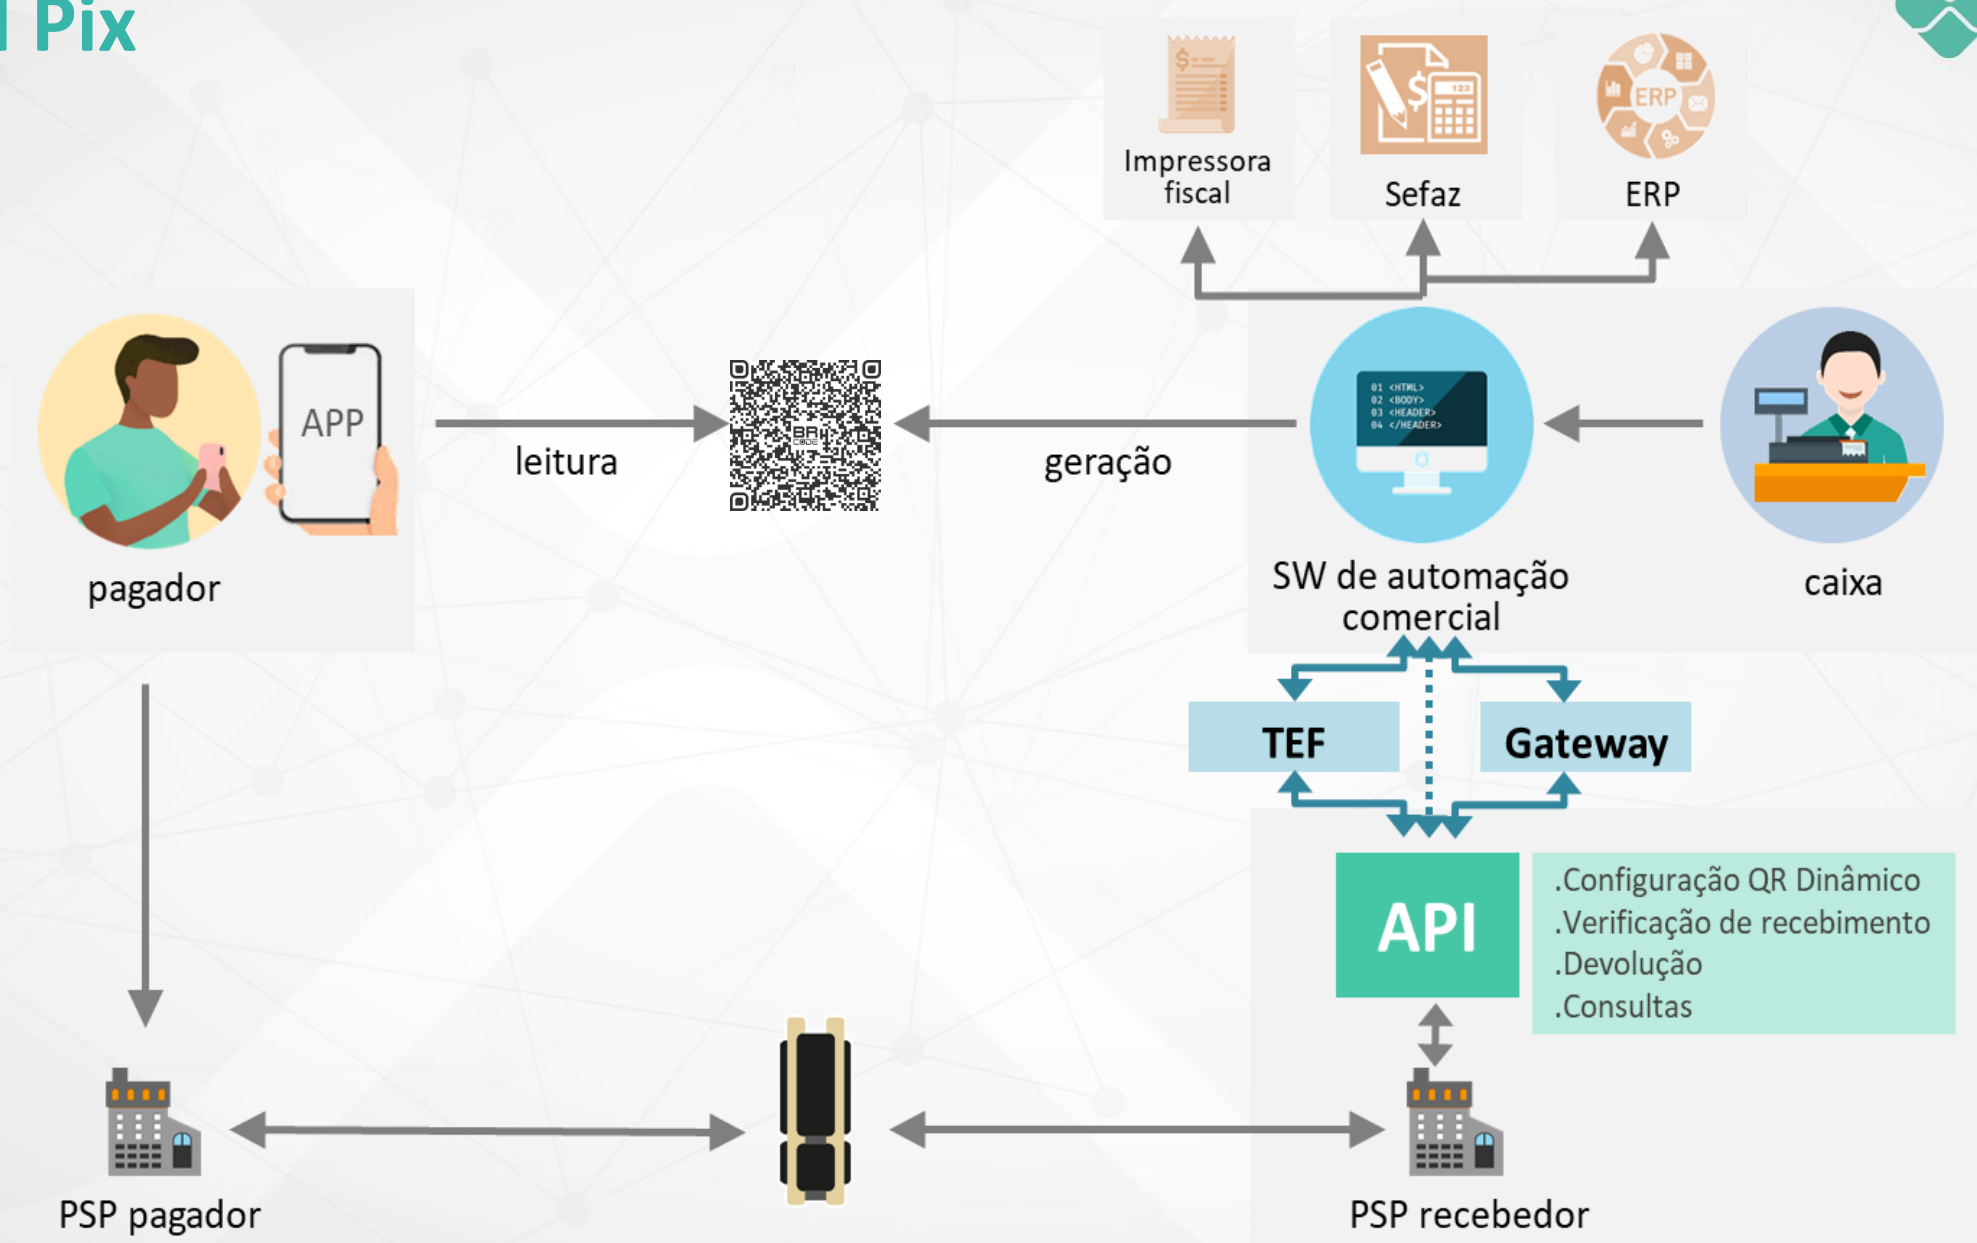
Pix

Impressora fiscal

Sefaz

ERP

APP

pagador

leitura

geração

01 <HTML>
02 <BODY>
03 <HEADER>
04 </HEADER>

SW de automação comercial

caixa

TEF

Gateway

API

.Configuração QR Dinâmico
.Verificação de recebimento
.Devolução
.Consultas

PSP pagador

PSP recebedor